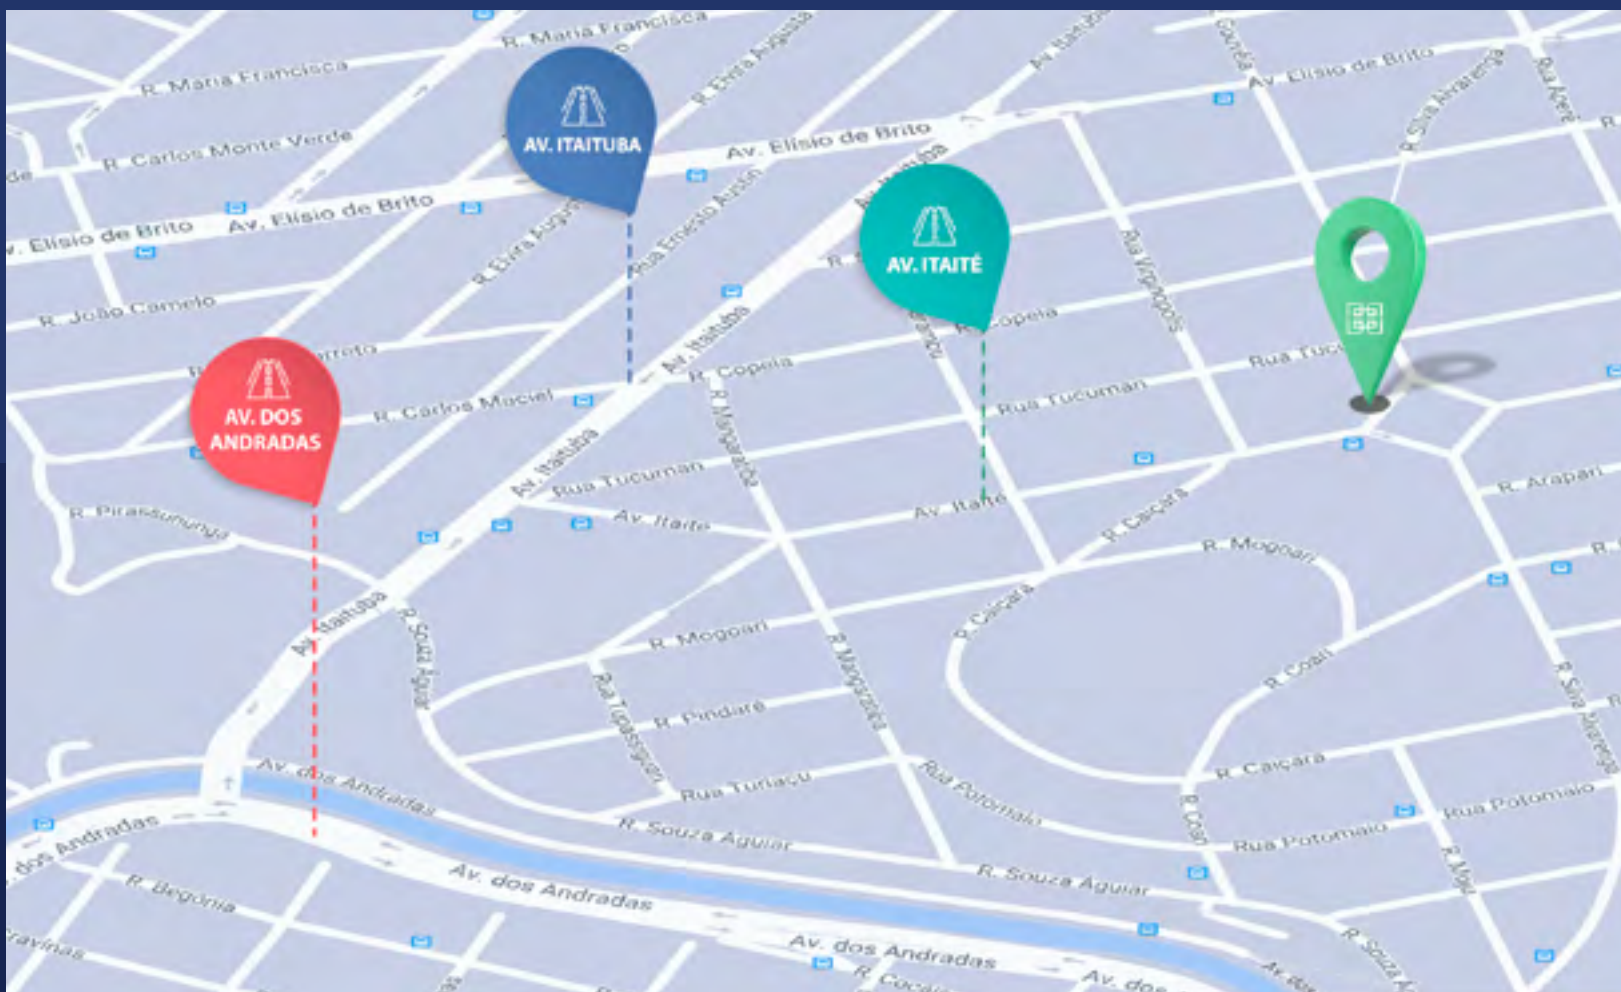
AV. ITAITUBA

AV. ITAITÉ

AV. DOS ANDRADAS

R. Maria Francisca
R. Maria Francisca
R. Elvira Augusta
Av. Elísio de Brito
R. Carlos Monte Verde
Av. Elísio de Brito
Av. Elísio de Brito
Av. Elísio de Brito
R. Elvira Augusta
Rua Ernesto Austin
R. João Camelo
Av. Itaituba
Av. Itaituba
R. Copeia
R. Copeia
R. Carlos Maciel
Rua Virginópolis
Rua Tucuman
Rua Tucuman
Rua Tucuman
R. Silva Alvarenga
Av. Itaituba
R. Pirassununga
Av. Itaité
Av. Itaité
R. Caiçara
R. Mogoari
R. Arapari
R. Margarida
Av. Itaituba
R. Souza Aguiar
R. Mogoari
R. Caiçara
R. Margarida
Rua Tupaciguara
R. Pindaré
R. Coali
R. Silva Alvarenga
Av. dos Andradas
Rua Turiaçu
Rua Potomaio
R. Caiçara
R. Souza Aguiar
R. Coali
Rua Potomaio
Rua Potomaio
Av. dos Andradas
R. Begônia
Av. dos Andradas
R. Souza Aguiar
R. Mogi
Av. dos Andradas
R. Caiçara
Av. dos
R. Souza A